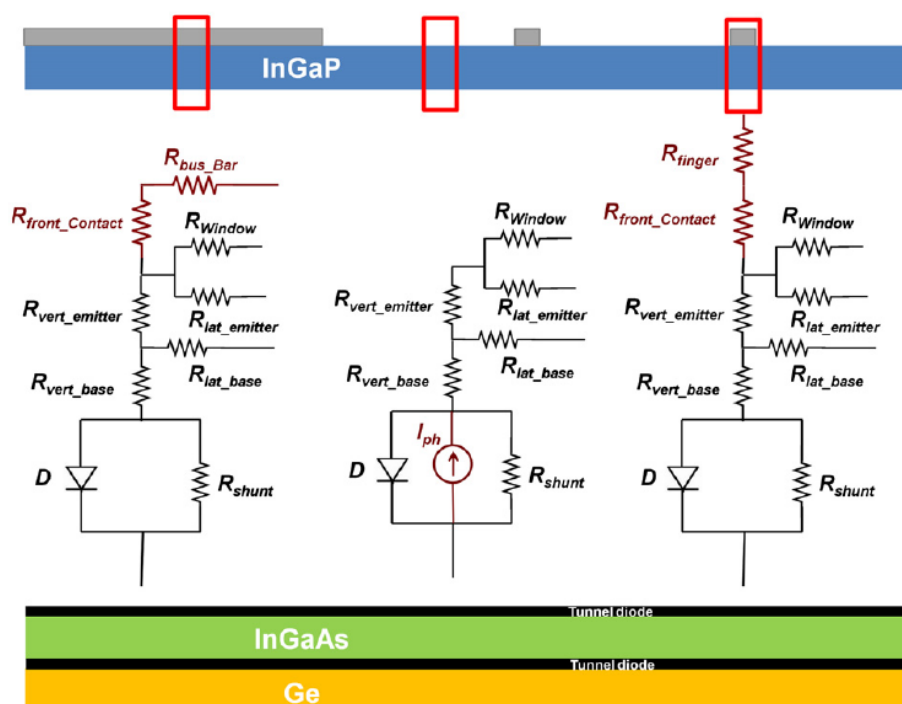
InGaP

$R_{bus\_Bar}$
$R_{front\_Contact}$
$R_{Window}$
$R_{vert\_emitter}$
$R_{lat\_emitter}$
$R_{vert\_base}$
$R_{lat\_base}$
D
$R_{shunt}$

$R_{Window}$
$R_{vert\_emitter}$
$R_{lat\_emitter}$
$R_{vert\_base}$
$R_{lat\_base}$
$I_{ph}$
D
$R_{shunt}$

$R_{finger}$
$R_{front\_Contact}$
$R_{Window}$
$R_{vert\_emitter}$
$R_{lat\_emitter}$
$R_{vert\_base}$
$R_{lat\_base}$
D
$R_{shunt}$

Tunnel diode
InGaAs
Tunnel diode
Ge